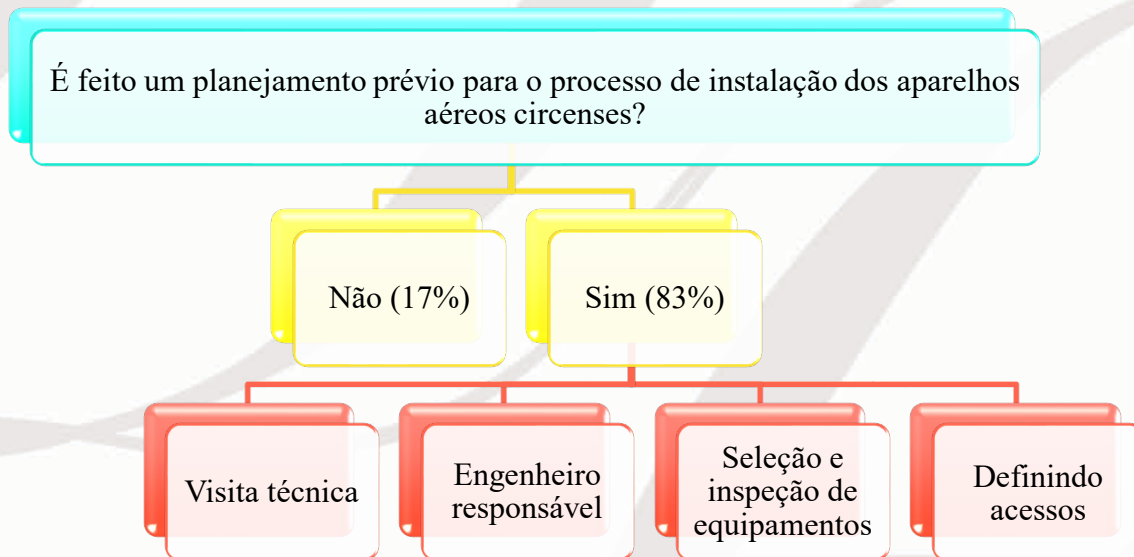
É feito um planejamento prévio para o processo de instalação dos aparelhos aéreos circenses?

Não (17%)

Sim (83%)

Visita técnica

Engenheiro responsável

Seleção e inspeção de equipamentos

Definindo acessos